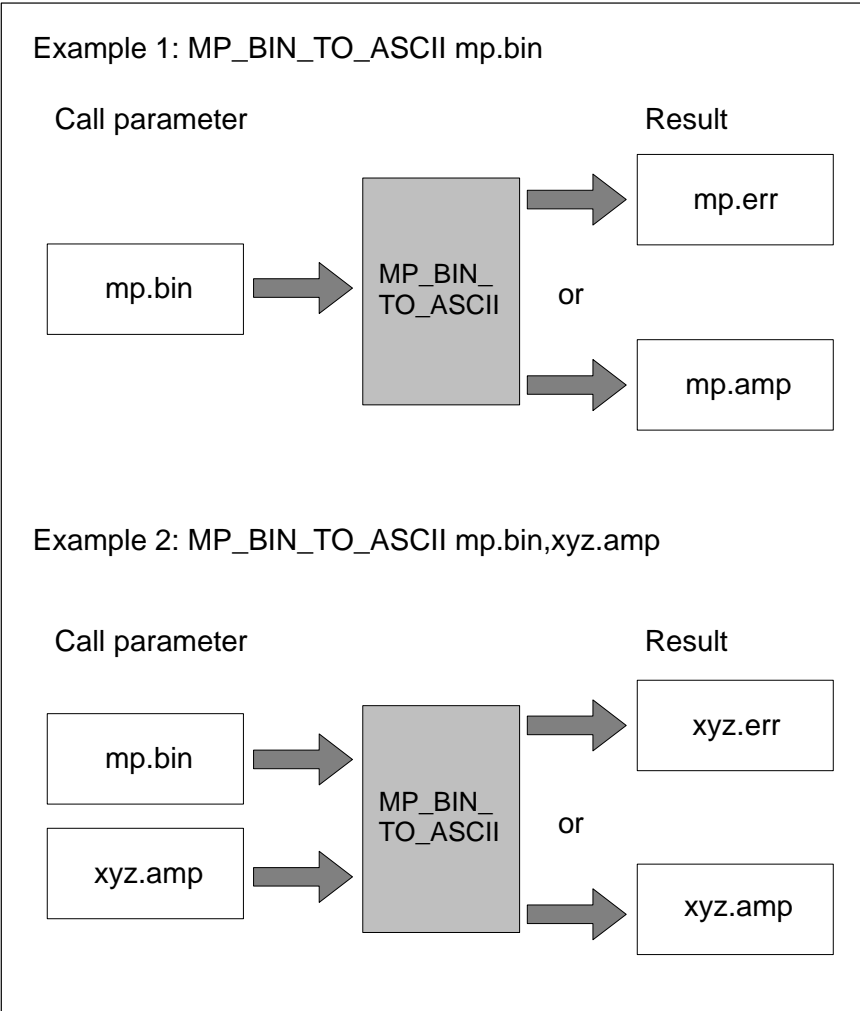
Example 1: MP_BIN_TO_ASCII mp.bin

Call parameter

Result

mp.err

mp.bin

MP_BIN_TO_ASCII

or

mp.amp

Example 2: MP_BIN_TO_ASCII mp.bin,xyz.amp

Call parameter

Result

xyz.err

mp.bin

MP_BIN_TO_ASCII

or

xyz.amp

xyz.amp